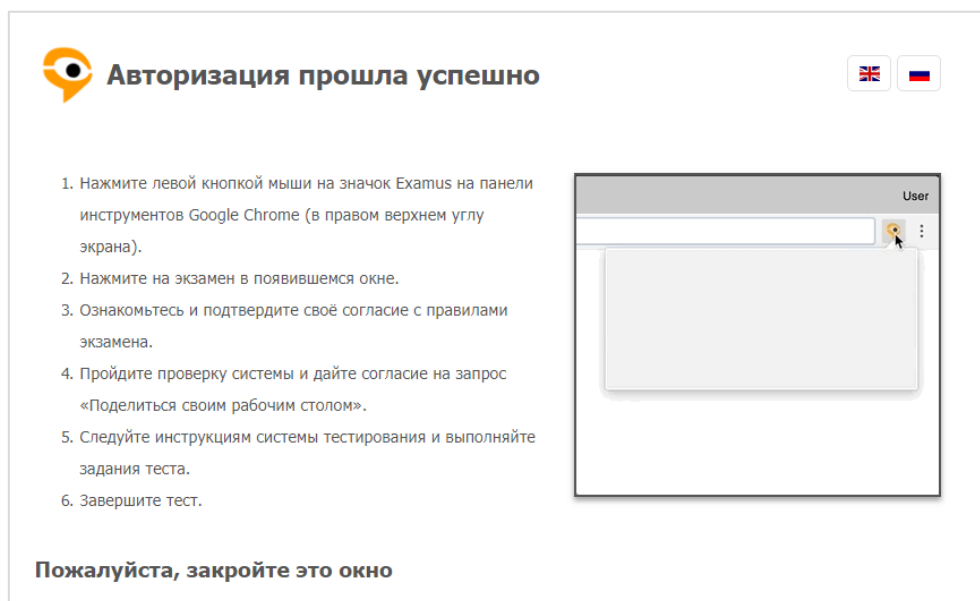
Авторизация прошла успешно

1. Нажмите левой кнопкой мыши на значок Examus на панели инструментов Google Chrome (в правом верхнем углу экрана).
2. Нажмите на экзамен в появившемся окне.
3. Ознакомьтесь и подтвердите своё согласие с правилами экзамена.
4. Пройдите проверку системы и дайте согласие на запрос «Поделиться своим рабочим столом».
5. Следуйте инструкциям системы тестирования и выполняйте задания теста.
6. Завершите тест.

User

Пожалуйста, закройте это окно